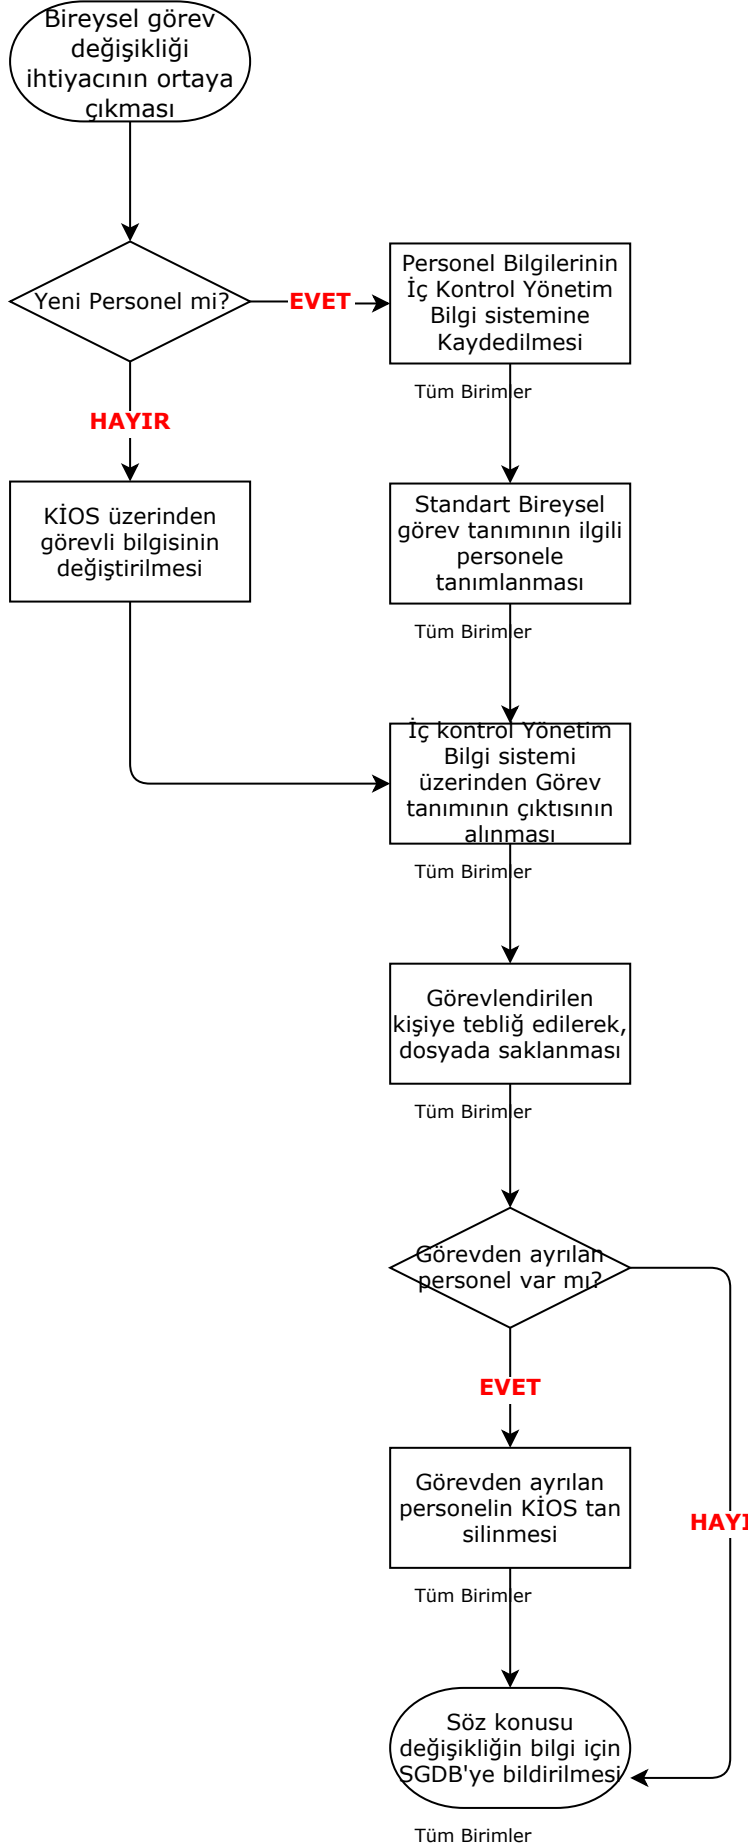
Bireysel görev değişikliği ihtiyacının ortaya çıkması

Yeni Personel mi?

EVET

Personel Bilgilerinin İç Kontrol Yönetim Bilgi sistemine Kaydedilmesi

Tüm Birimler

HAYIR

KİOS üzerinden görevli bilgisinin değiştirilmesi

Standart Bireysel görev tanımının ilgili personele tanımlanması

Tüm Birimler

İç kontrol Yönetim Bilgi sistemi üzerinden Görev tanımının çıktısının alınması

Tüm Birimler

Görevlendirilen kişiye tebliğ edilerek, dosyada saklanması

Tüm Birimler

Görevden ayrılan personel var mı?

EVET

Görevden ayrılan personelin KİOS tan silinmesi

HAY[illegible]

Tüm Birimler

Söz konusu değişikliğin bilgi için SGDB'ye bildirilmesi

Tüm Birimler